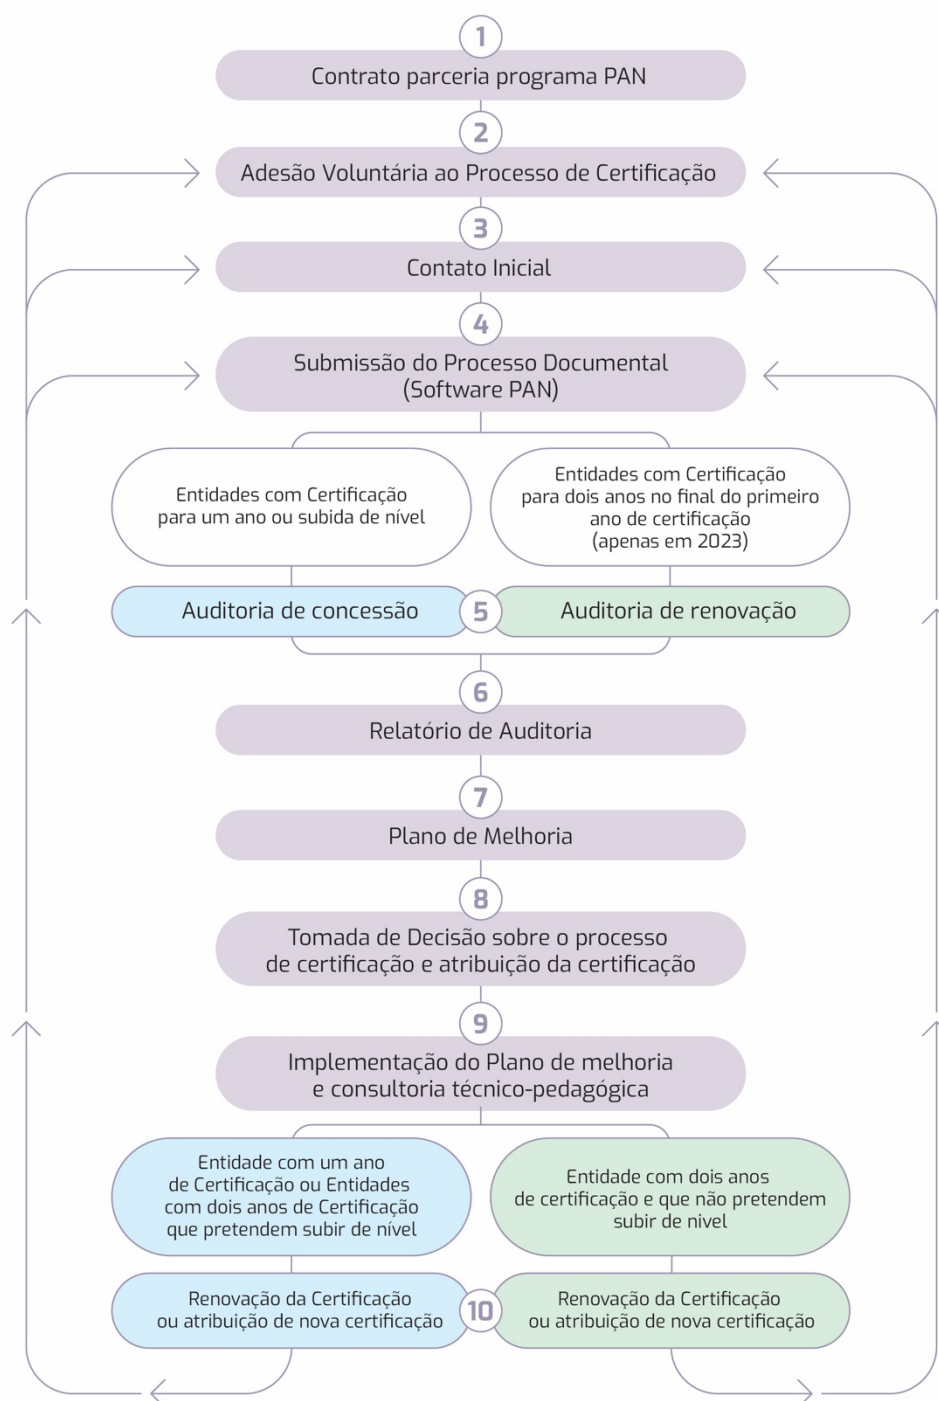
1

Contrato parceria programa PAN

2

Adesão Voluntária ao Processo de Certificação

3

Contato Inicial

4

Submissão do Processo Documental (Software PAN)

Entidades com Certificação para um ano ou subida de nível

Entidades com Certificação para dois anos no final do primeiro ano de certificação (apenas em 2023)

Auditoria de concessão

5

Auditoria de renovação

6

Relatório de Auditoria

7

Plano de Melhoria

8

Tomada de Decisão sobre o processo de certificação e atribuição da certificação

9

Implementação do Plano de melhoria e consultoria técnico-pedagógica

Entidade com um ano de Certificação ou Entidades com dois anos de Certificação que pretendem subir de nível

Entidade com dois anos de certificação e que não pretendem subir de nivel

Renovação da Certificação ou atribuição de nova certificação

10

Renovação da Certificação ou atribuição de nova certificação